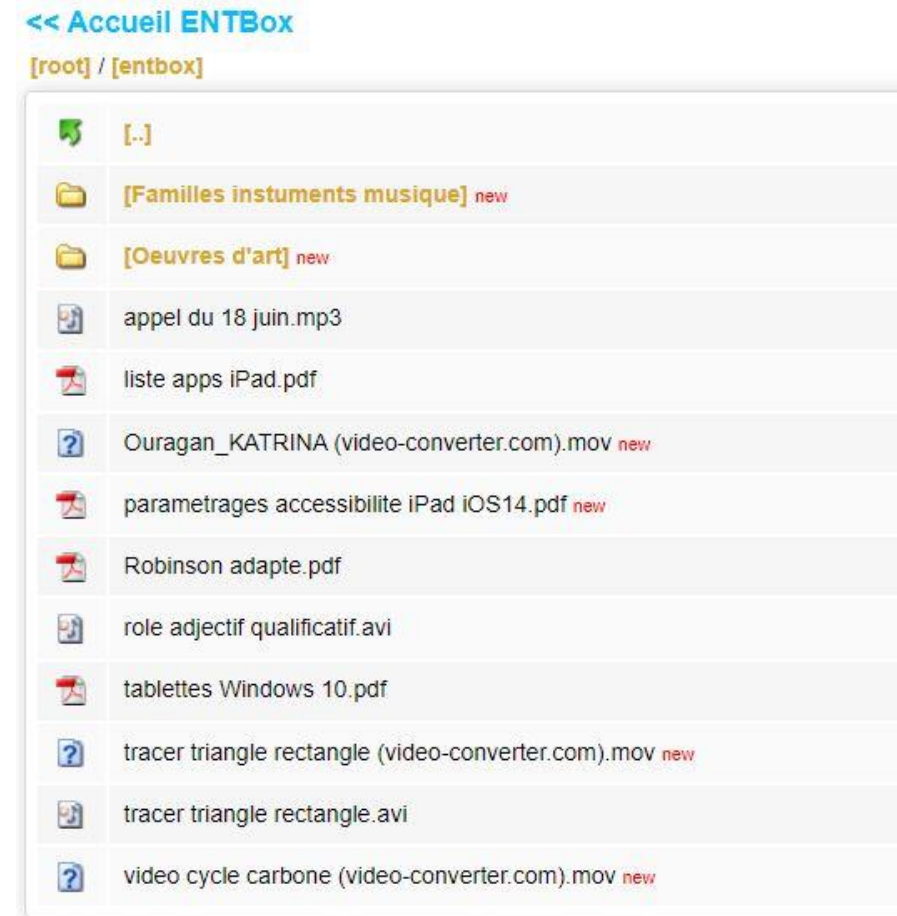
<< Accueil ENTBox

[root] / [entbox]

[..]

[Familles instuments musique] new

[Oeuvres d'art] new

appel du 18 juin.mp3

liste apps iPad.pdf

Ouragan_KATRINA (video-converter.com).mov new

parametrages accessibilite iPad iOS14.pdf new

Robinson adapte.pdf

role adjectif qualificatif.avi

tablettes Windows 10.pdf

tracer triangle rectangle (video-converter.com).mov new

tracer triangle rectangle.avi

video cycle carbone (video-converter.com).mov new